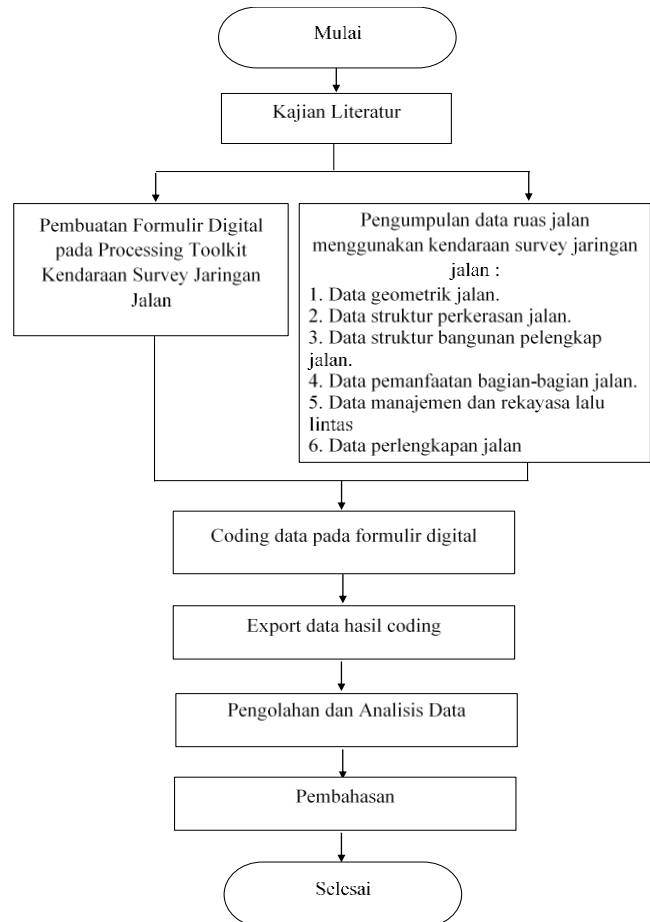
Mulai

Kajian Literatur

Pembuatan Formulir Digital pada Processing Toolkit Kendaraan Survey Jaringan Jalan

Pengumpulan data ruas jalan menggunakan kendaraan survey jaringan jalan :
1. Data geometrik jalan.
2. Data struktur perkerasan jalan.
3. Data struktur bangunan pelengkap jalan.
4. Data pemanfaatan bagian-bagian jalan.
5. Data manajemen dan rekayasa lalu lintas
6. Data perlengkapan jalan

Coding data pada formulir digital

Export data hasil coding

Pengolahan dan Analisis Data

Pembahasan

Selesai